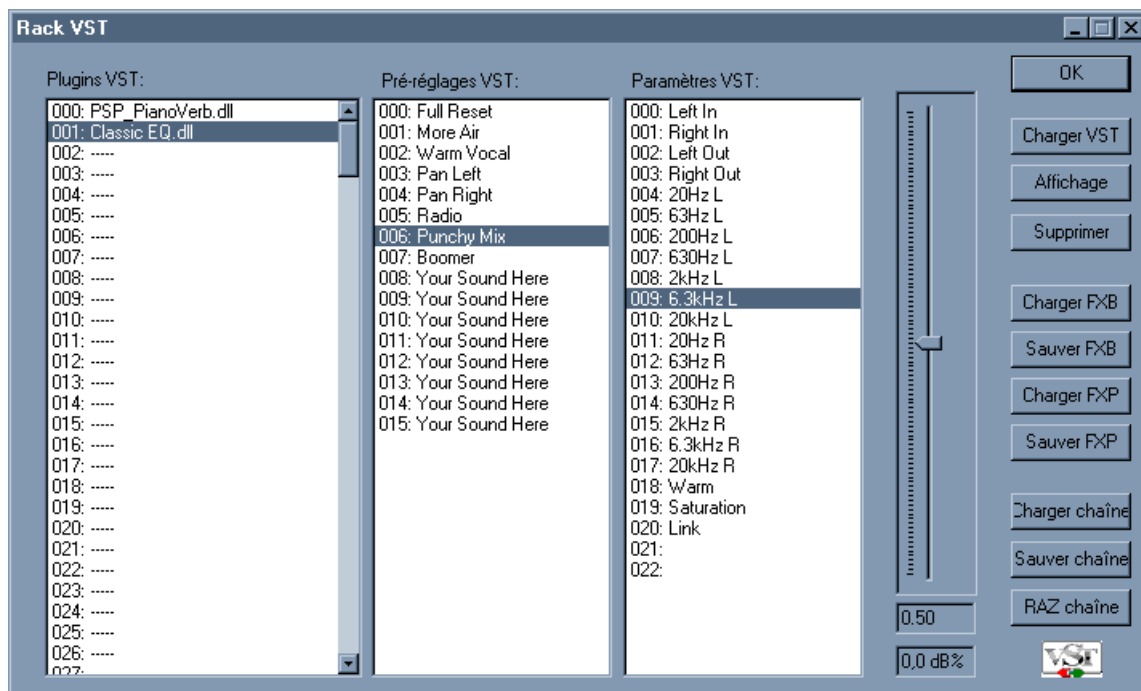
Rack VST

Plugins VST:

000: PSP_PianoVerb.dll
001: Classic EQ.dll
002: -----
003: -----
004: -----
005: -----
006: -----
007: -----
008: -----
009: -----
010: -----
011: -----
012: -----
013: -----
014: -----
015: -----
016: -----
017: -----
018: -----
019: -----
020: -----
021: -----
022: -----
023: -----
024: -----
025: -----
026: -----
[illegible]

Pré-réglages VST:

000: Full Reset
001: More Air
002: Warm Vocal
003: Pan Left
004: Pan Right
005: Radio
006: Punchy Mix
007: Boomer
008: Your Sound Here
009: Your Sound Here
010: Your Sound Here
011: Your Sound Here
012: Your Sound Here
013: Your Sound Here
014: Your Sound Here
015: Your Sound Here

Paramètres VST:

000: Left In
001: Right In
002: Left Out
003: Right Out
004: 20Hz L
005: 63Hz L
006: 200Hz L
007: 630Hz L
008: 2kHz L
009: 6.3kHz L
010: 20kHz L
011: 20Hz R
012: 63Hz R
013: 200Hz R
014: 630Hz R
015: 2kHz R
016: 6.3kHz R
017: 20kHz R
018: Warm
019: Saturation
020: Link
021:
022:

0.50

0,0 dB%

OK

Charger VST

Affichage

Supprimer

Charger FXB

Sauver FXB

Charger FXP

Sauver FXP

Charger chaîne

Sauver chaîne

RAZ chaîne

VST